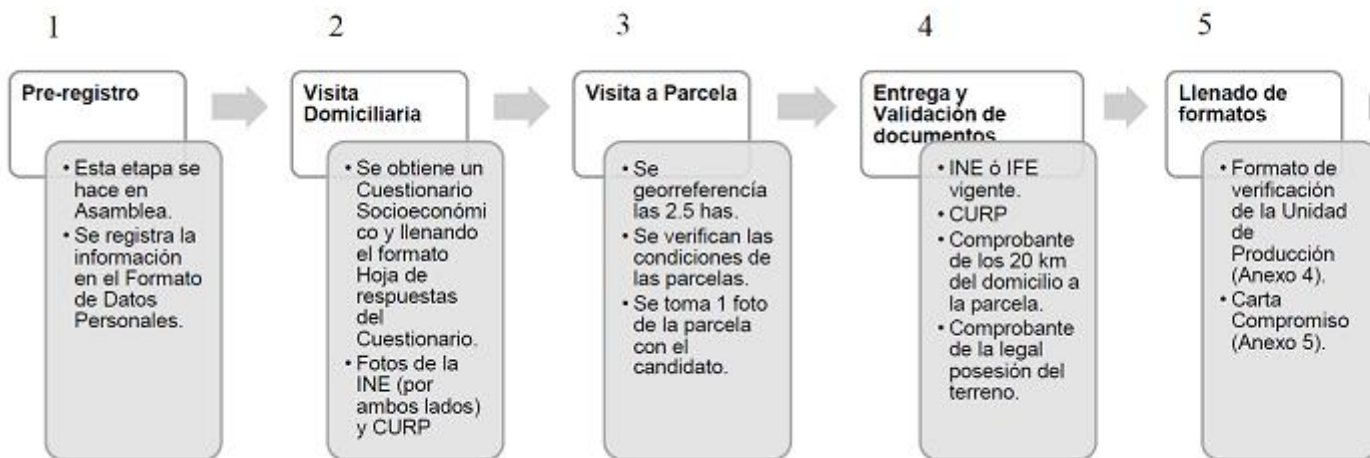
1

Pre-registro

• Esta etapa se hace en Asamblea.
• Se registra la información en el Formato de Datos Personales.

2

Visita Domiciliaria

• Se obtiene un Cuestionario Socioeconómico y llenando el formato Hoja de respuestas del Cuestionario.
• Fotos de la INE (por ambos lados) y CURP

3

Visita a Parcela

• Se georreferencía las 2.5 has.
• Se verifican las condiciones de las parcelas.
• Se toma 1 foto de la parcela con el candidato.

4

Entrega y Validación de documentos

• INE ó IFE vigente.
• CURP
• Comprobante de los 20 km del domicilio a la parcela.
• Comprobante de la legal posesión del terreno.

5

Llenado de formatos

• Formato de verificación de la Unidad de Producción (Anexo 4).
• Carta Compromiso (Anexo 5).